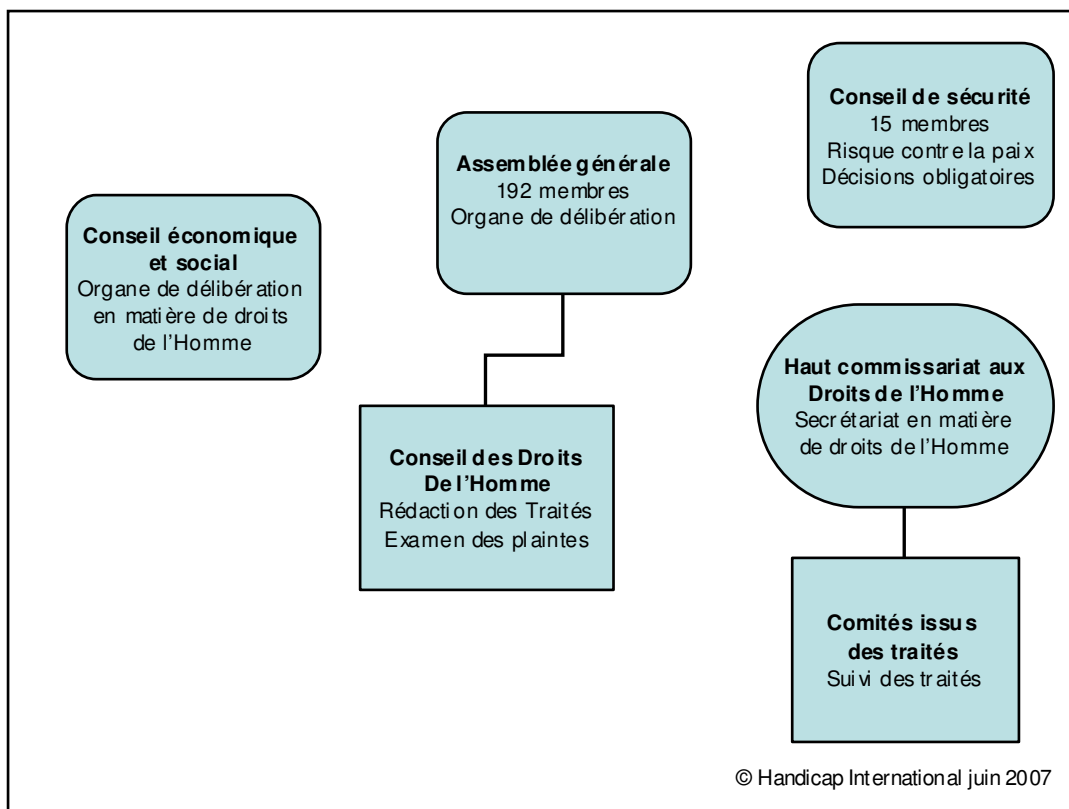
**Conseil de sécurité**
15 membres
Risque contre la paix
Décisions obligatoires

**Assemblée générale**
192 membres
Organe de délibération

**Conseil économique et social**
Organe de délibération en matière de droits de l'Homme

**Haut commissariat aux Droits de l'Homme**
Secrétariat en matière de droits de l'Homme

**Conseil des Droits De l'Homme**
Rédaction des Traités
Examen des plaintes

**Comités issus des traités**
Suivi des traités

© Handicap International juin 2007